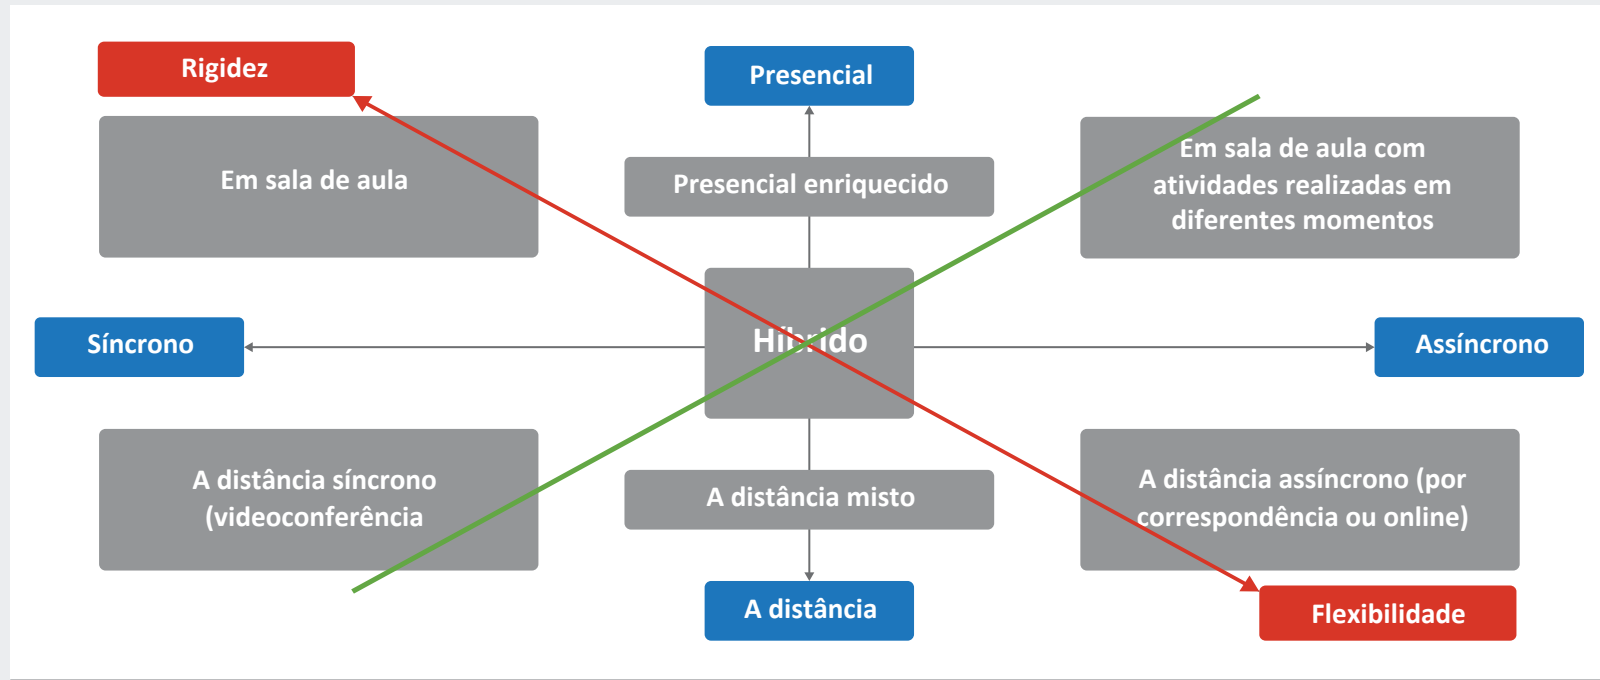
Rigidez

Presencial

Em sala de aula

Presencial enriquecido

Em sala de aula com atividades realizadas em diferentes momentos

Síncrono

Híbrido

Assíncrono

A distância síncrono (videoconferência

A distância misto

A distância assíncrono (por correspondência ou online)

A distância

Flexibilidade